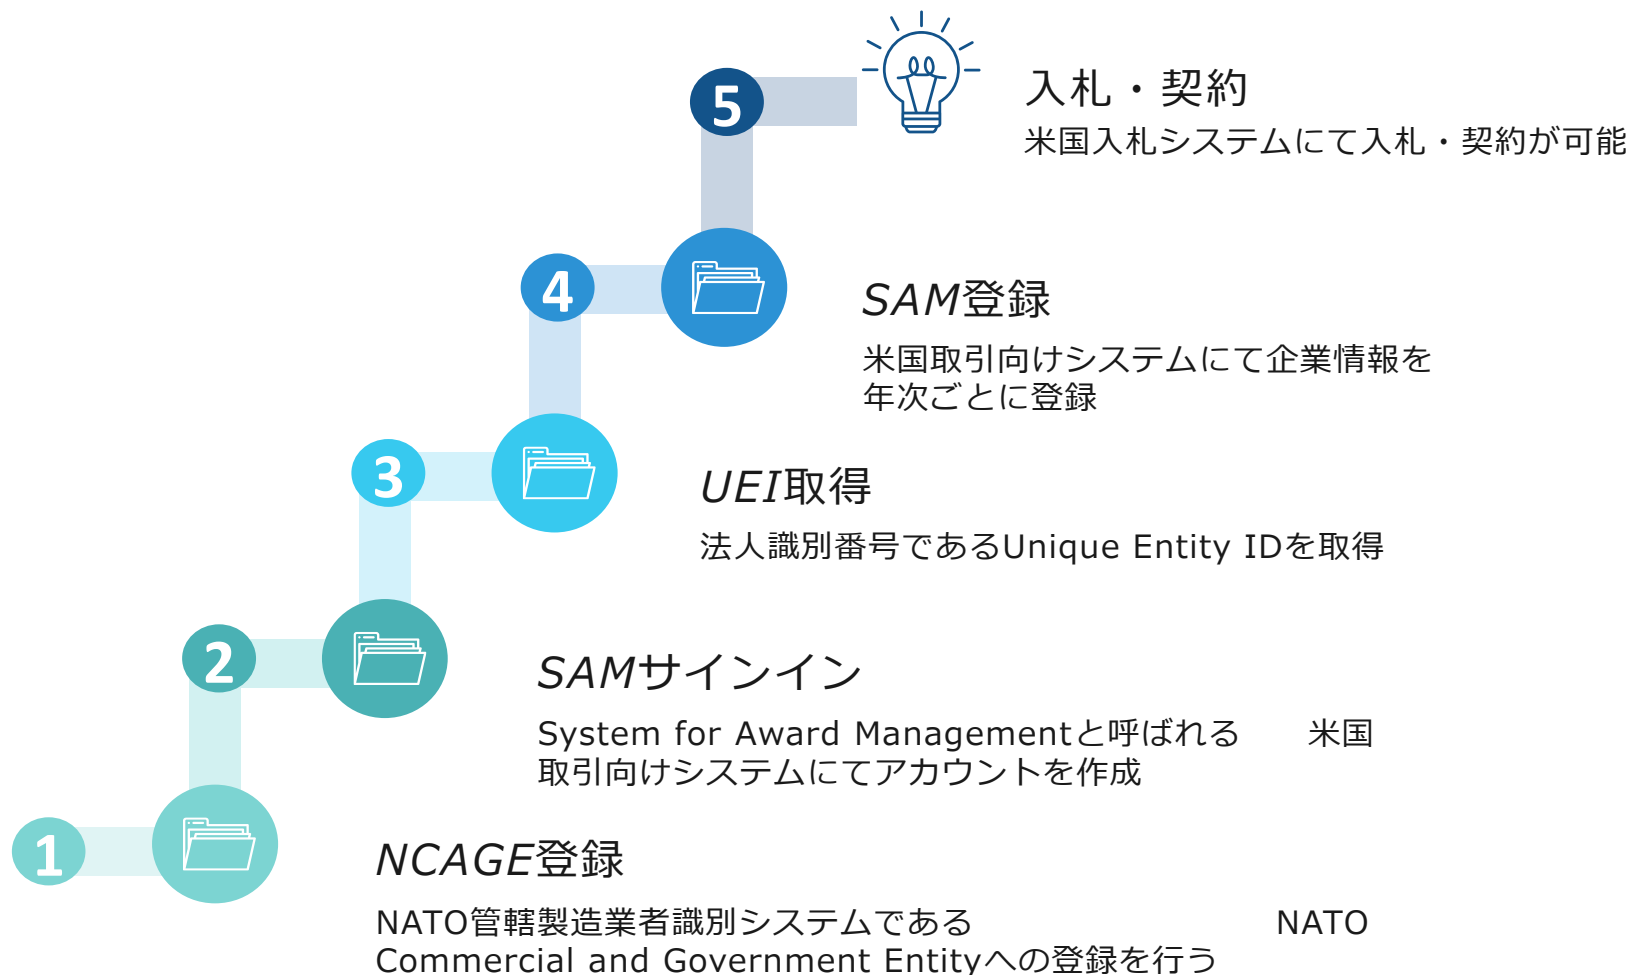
5

入札・契約

米国入札システムにて入札・契約が可能

4

SAM登録

米国取引向けシステムにて企業情報を年次ごとに登録

3

UEI取得

法人識別番号であるUnique Entity IDを取得

2

SAMサインイン

System for Award Managementと呼ばれる　米国取引向けシステムにてアカウントを作成

1

NCAGE登録

NATO管轄製造業者識別システムである　NATO Commercial and Government Entityへの登録を行う